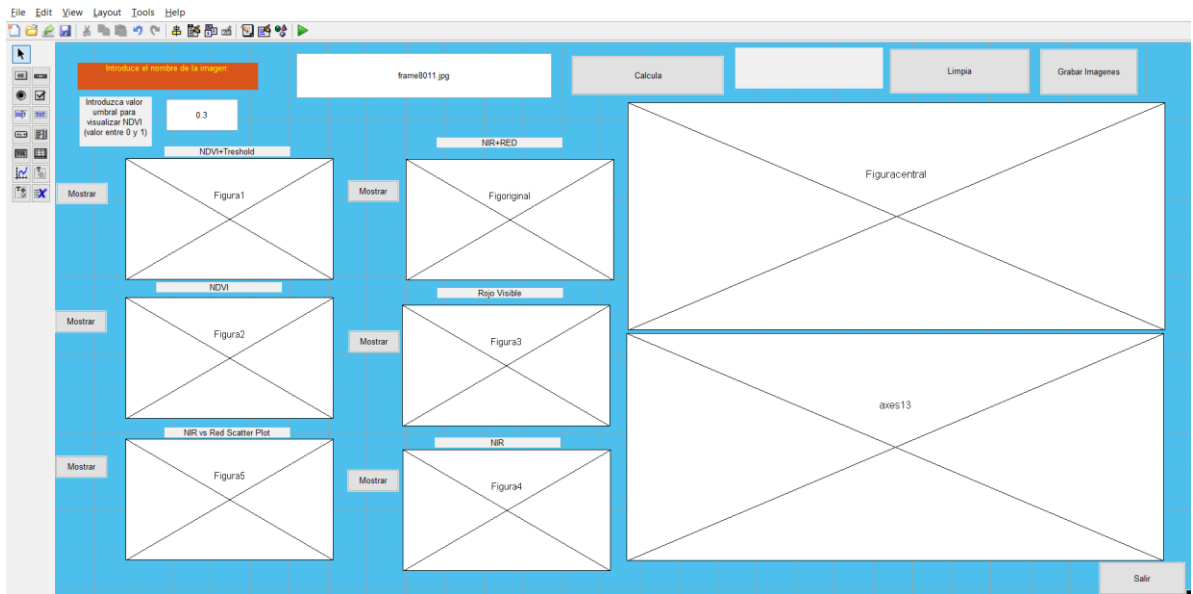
File Edit View Layout Tools Help

Introduce el nombre de la imagen:

frame8011.jpg

Calcula

Limpia

Grabar Imagenes

Introduzca valor umbral para visualizar NDVI (valor entre 0 y 1)

0.3

NDVI+Treshold

Mostrar

Figura1

NIR+RED

Mostrar

Figoriginal

Figuracentral

NDVI

Mostrar

Figura2

Rojo Visible

Mostrar

Figura3

axes13

NIR vs Red Scatter Plot

Mostrar

Figura5

NIR

Mostrar

Figura4

Salir